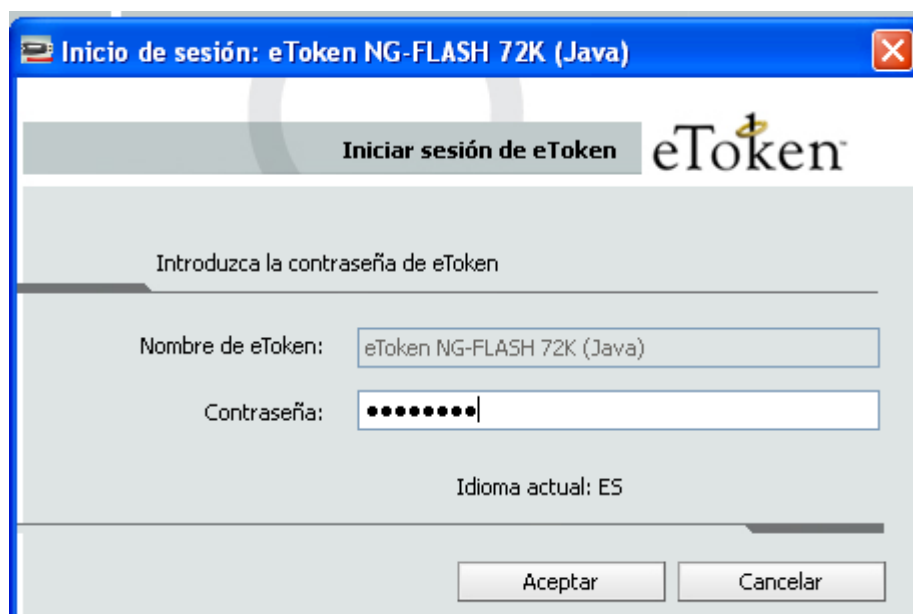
Inicio de sesión: eToken NG-FLASH 72K (Java)

Iniciar sesión de eToken

eToken

Introduzca la contraseña de eToken

Nombre de eToken: eToken NG-FLASH 72K (Java)

Contraseña: ••••••••

Idioma actual: ES

Aceptar

Cancelar